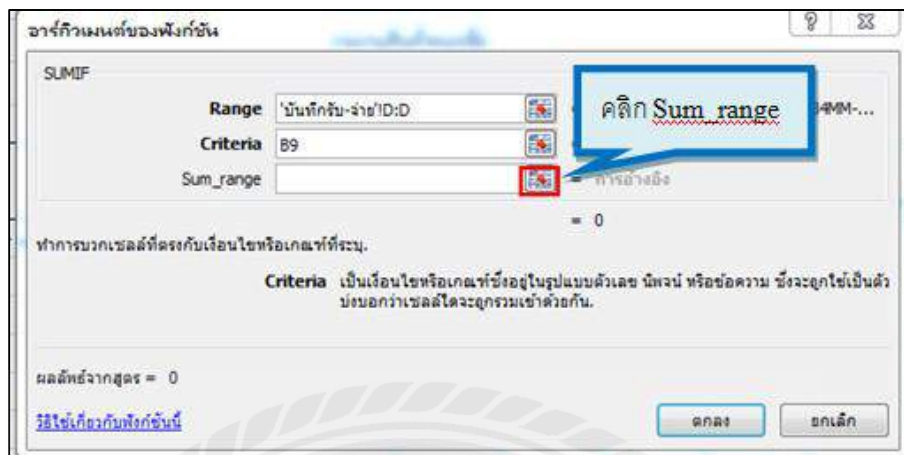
อาร์กิวเมนต์ของฟังก์ชัน

SUMIF

Range 'บันทึกรับ-จ่าย'!D:D

Criteria B9

Sum_range

คลิก Sum_range

4MM-...

= การอ้างอิง

= 0

ทำการบวกเซลล์ที่ตรงกับเงื่อนไขหรือเกณฑ์ที่ระบุ.

Criteria เป็นเงื่อนไขหรือเกณฑ์ซึ่งอยู่ในรูปแบบตัวเลข นิพจน์ หรือข้อความ ซึ่งจะถูกใช้เป็นตัวบ่งบอกว่าเซลล์ใดจะถูกรวมเข้าด้วยกัน.

ผลลัพธ์จากสูตร = 0

วิธีใช้เกี่ยวกับฟังก์ชันนี้

ตกลง

ยกเลิก